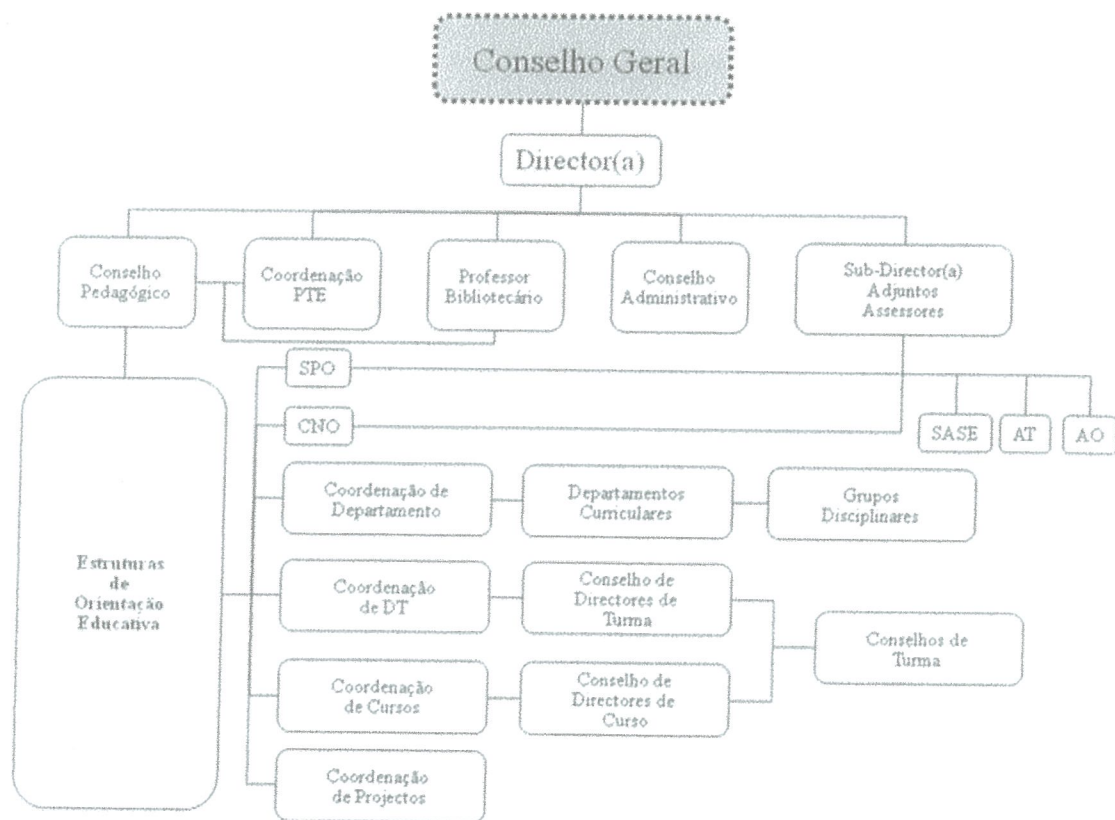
Conselho Geral

Director(a)

Conselho Pedagógico

Coordenação PTE

Professor Bibliotecário

Conselho Administrativo

Sub-Director(a) Adjuntos Assessores

SPO

CNO

SASE

AT

AO

Estruturas de Orientação Educativa

Coordenação de Departamento

Departamentos Curriculares

Grupos Disciplinares

Coordenação de DT

Conselho de Directores de Turma

Conselhos de Turma

Coordenação de Cursos

Conselho de Directores de Curso

Coordenação de Projectos